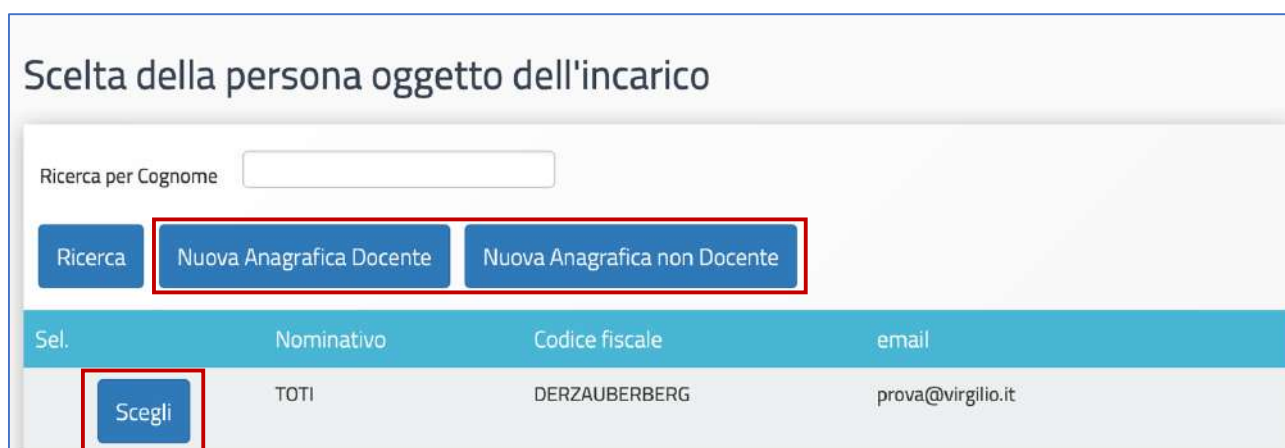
Scelta della persona oggetto dell'incarico

Ricerca per Cognome

Ricerca Nuova Anagrafica Docente Nuova Anagrafica non Docente

| Sel. | Nominativo | Codice fiscale | email |
|---|---|---|---|
| Scegli | TOTI | DERZAUBERBERG | prova@virgilio.it |